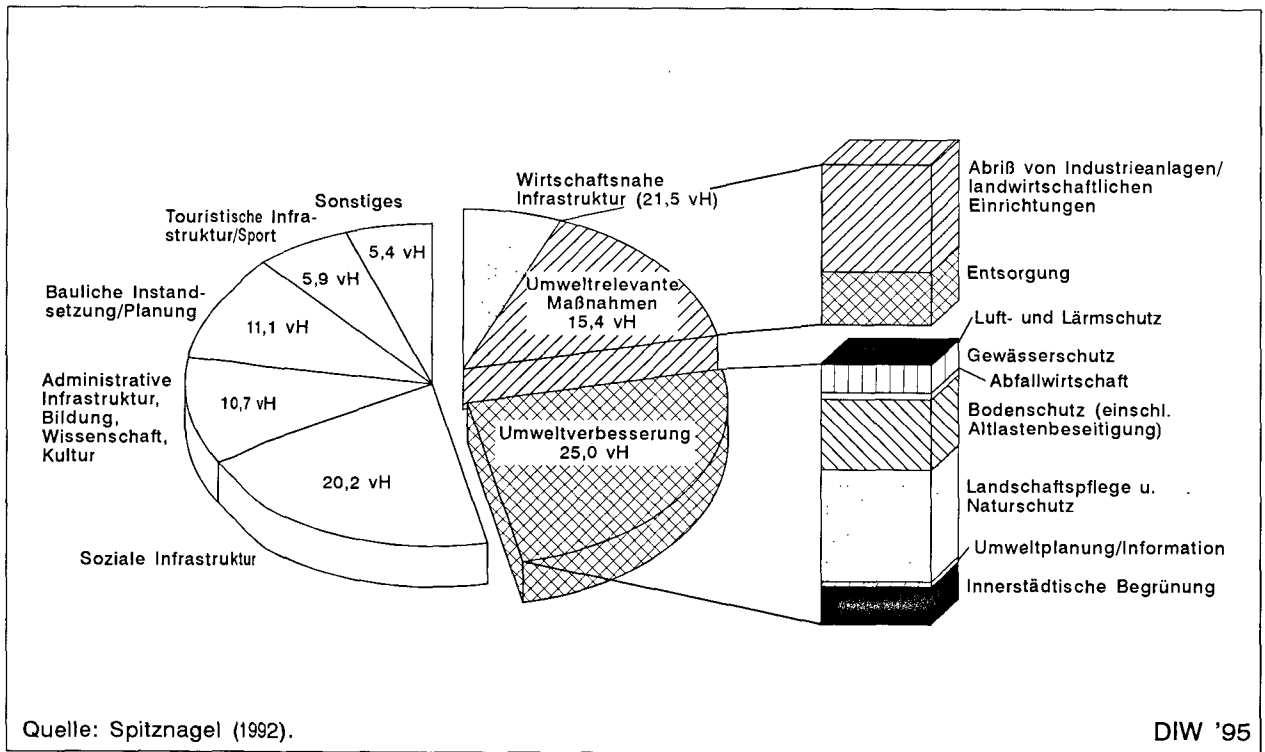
Sonstiges

Touristische Infrastruktur/Sport

5,4 vH

5,9 vH

Bauliche Instandsetzung/Planung

11,1 vH

Administrative Infrastruktur, Bildung, Wissenschaft, Kultur

10,7 vH

20,2 vH

Soziale Infrastruktur

Wirtschaftsnahe Infrastruktur (21,5 vH)

Umweltrelevante Maßnahmen 15,4 vH

Umweltverbesserung 25,0 vH

Abriß von Industrieanlagen/ landwirtschaftlichen Einrichtungen

Entsorgung

Luft- und Lärmschutz

Gewässerschutz

Abfallwirtschaft

Bodenschutz (einschl. Altlastenbeseitigung)

Landschaftspflege u. Naturschutz

Umweltplanung/Information

Innerstädtische Begrünung

Quelle: Spitznagel (1992).

DIW '95